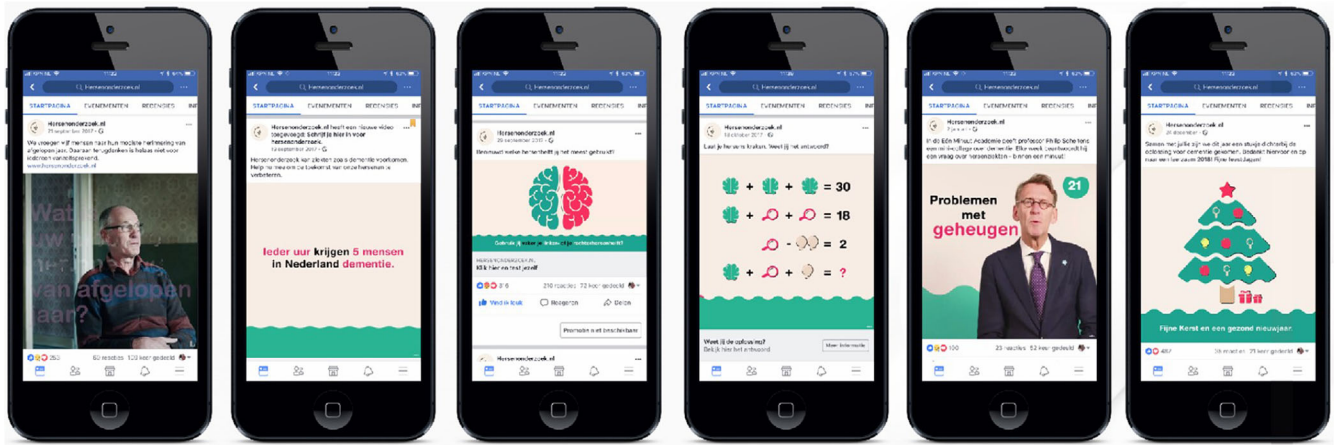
Hersenonderzoek.nl

STARTPAGINA EVENEMENTEN REDENCIES

Hersenonderzoek.nl

We vroegen vijf mensen naar hun mooiste herinnering van afgelopen jaar. Daarna terugdenken is helaas niet voor iedereen vanzelfsprekend.

www.hersenonderzoek.nl

Wat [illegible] van afgelopen jaar?

250 60 reacties 120 keer gedeeld

Hersenonderzoek.nl

STARTPAGINA EVENEMENTEN REDENCIES

Hersenonderzoek.nl heeft een nieuwe video toegevoegd: Schrijf je hier in voor hersenonderzoek.

Hersenonderzoek.nl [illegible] dementie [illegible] Help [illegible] de toekomst van onze hersenen te verbeteren.

Ieder uur krijgen 5 mensen in Nederland dementie.

Hersenonderzoek.nl

STARTPAGINA EVENEMENTEN REDENCIES

Hersenonderzoek.nl

Benieuwd welke hersenhelft je het meest gebruikt?

Gebruik je linker of rechterhersenhelft?

HERSENONDERZOEK.NL

Klik hier en test jezelf

210 reacties 72 keer gedeeld

Vind ik leuk Reageren Delen

Promotie niet beschikbaar

Hersenonderzoek.nl

Hersenonderzoek.nl

STARTPAGINA EVENEMENTEN REDENCIES

Hersenonderzoek.nl

Laat je hersens kraken. Weet jij het antwoord?

= 30

= 18

= 2

= ?

Weet jij de oplossing?

Bekijk hier het antwoord

Meer informatie

Hersenonderzoek.nl

STARTPAGINA EVENEMENTEN REDENCIES

Hersenonderzoek.nl

In de Eén Minuut Academie geeft professor Philip Scheltens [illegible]

21

Problemen met geheugen

100 23 reacties 52 keer gedeeld

Hersenonderzoek.nl

STARTPAGINA EVENEMENTEN REDENCIES

Hersenonderzoek.nl

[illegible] 2018! Fijne feestdagen!

Fijne Kerst en een gezond nieuwjaar

487 38 reacties 23 keer gedeeld